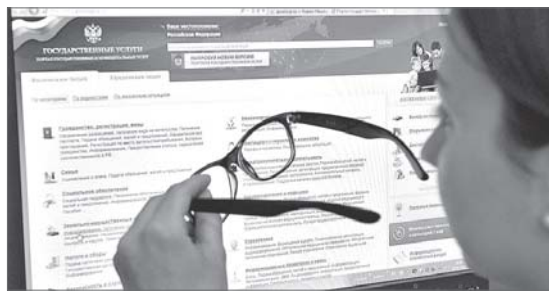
ГОСУДАРСТВЕННЫЕ УСЛУГИ

Ваше местоположение:
Российская Федерация

Физическим лицам
Юридическим лицам

По категориям
По ведомствам
По жизненным ситуациям

Гражданство, регистрация, визы

Семья

Социальное обеспечение

Налоги и сборы